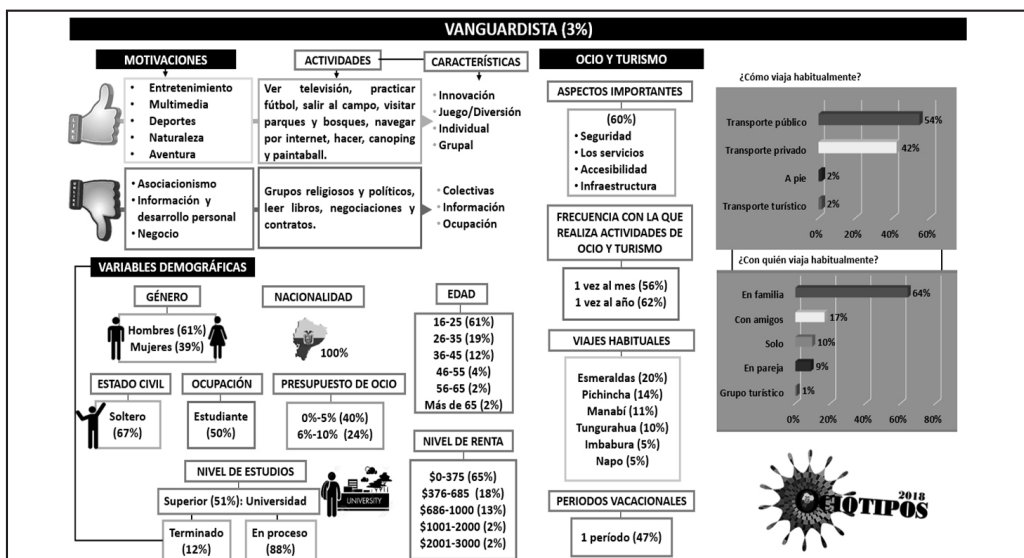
VANGUARDISTA (3%)

MOTIVACIONES

- Entretenimiento
- Multimedia
- Deportes
- Naturaleza
- Aventura

ACTIVIDADES

Ver televisión, practicar fútbol, salir al campo, visitar parques y bosques, navegar por internet, hacer, canoping y paintaball.

CARACTERÍSTICAS

- Innovación
- Juego/Diversión
- Individual
- Grupal

- Asociacionismo
- Información y desarrollo personal
- Negocio

Grupos religiosos y políticos, leer libros, negociaciones y contratos.

- Colectivas
- Información
- Ocupación

OCIO Y TURISMO

ASPECTOS IMPORTANTES

(60%)
- Seguridad
- Los servicios
- Accesibilidad
- Infraestructura

FRECUENCIA CON LA QUE REALIZA ACTIVIDADES DE OCIO Y TURISMO

1 vez al mes (56%)
1 vez al año (62%)

VIAJES HABITUALES

Esmeraldas (20%)
Pichincha (14%)
Manabí (11%)
Tungurahua (10%)
Imbabura (5%)
Napo (5%)

PERIODOS VACACIONALES

1 período (47%)

¿Cómo viaja habitualmente?

| | |
|---|---|
| Transporte público | 54% |
| Transporte privado | 42% |
| A pie | 2% |
| Transporte turístico | 2% |

0% 20% 40% 60%

¿Con quién viaja habitualmente?

| | |
|---|---|
| En familia | 64% |
| Con amigos | 17% |
| Solo | 10% |
| En pareja | 9% |
| Grupo turístico | 1% |

0% 20% 40% 60% 80%

VARIABLES DEMOGRÁFICAS

GÉNERO

Hombres (61%)
Mujeres (39%)

NACIONALIDAD

100%

EDAD

16-25 (61%)
26-35 (19%)
36-45 (12%)
46-55 (4%)
56-65 (2%)
Más de 65 (2%)

ESTADO CIVIL

Soltero (67%)

OCUPACIÓN

Estudiante (50%)

PRESUPUESTO DE OCIO

0%-5% (40%)
6%-10% (24%)

NIVEL DE RENTA

$0-375 (65%)
$376-685 (18%)
$686-1000 (13%)
$1001-2000 (2%)
$2001-3000 (2%)

NIVEL DE ESTUDIOS

UNIVERSITY

Superior (51%): Universidad

Terminado (12%)

En proceso (88%)

OCIOTIPOS 2018